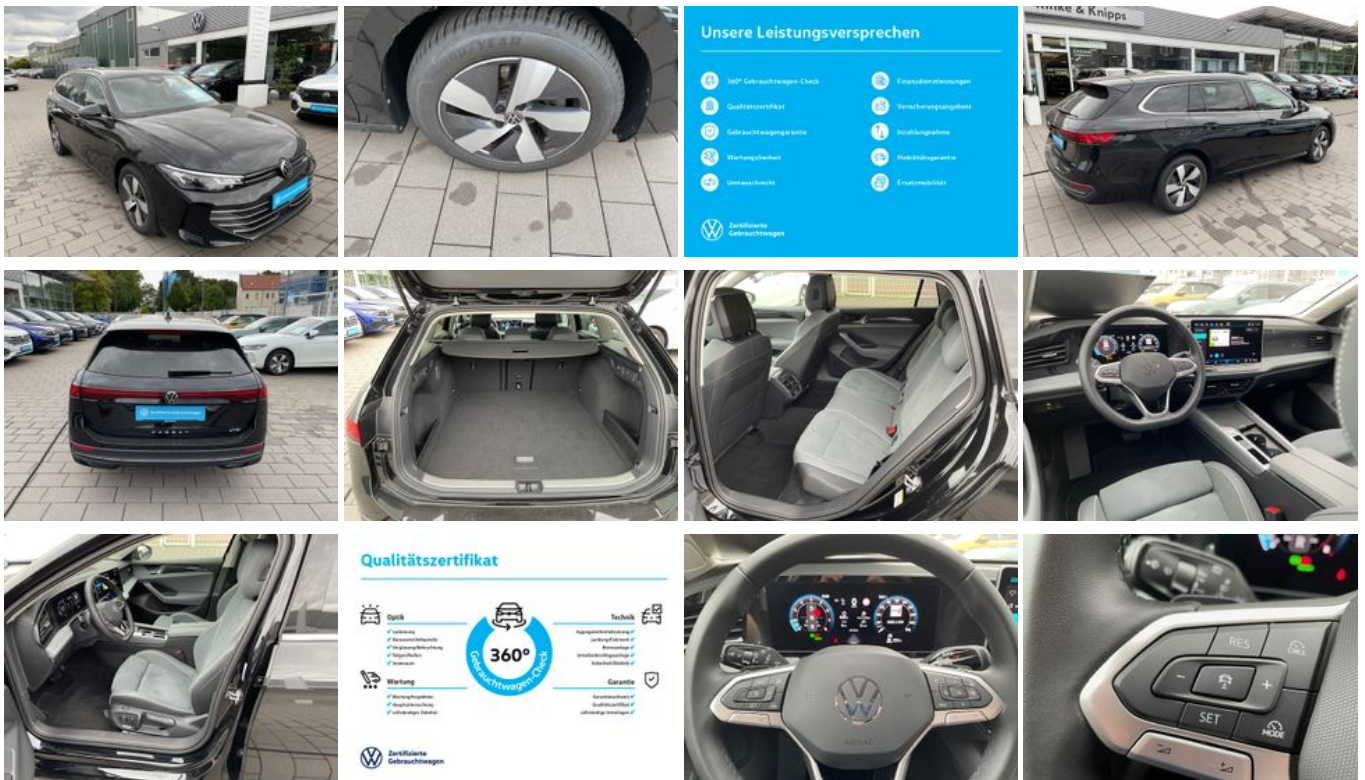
Unsere Leistungsversprechen

360° Gebrauchtwagen-Check
Qualitätszertifikat
Gebrauchtwagengarantie
Wartungsfreiheit
Umtauschrecht

Finanzdienstleistungen
Versicherungsangebote
Inzahlungnahme
Mobilitätsgarantie
Ersatzmobilität

Zertifizierte Gebrauchtwagen

Rinke & Knipps

Qualitätszertifikat

Optik
Wartung
360°
Gebrauchtwagen-Check
Technik
Garantie

Zertifizierte Gebrauchtwagen

RES
SET
MODE